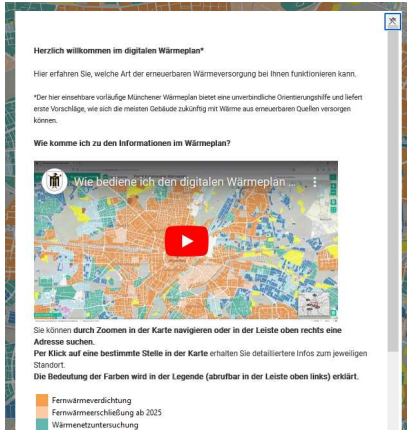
Herzlich willkommen im digitalen Wärmeplan*

Hier erfahren Sie, welche Art der erneuerbaren Wärmeversorgung bei Ihnen funktionieren kann.

*Der hier einsehbare vorläufige Münchener Wärmeplan bietet eine unverbindliche Orientierungshilfe und liefert erste Vorschläge, wie sich die meisten Gebäude zukünftig mit Wärme aus erneuerbaren Quellen versorgen können.

Wie komme ich zu den Informationen im Wärmeplan?

Wie bediene ich den digitalen Wärmeplan

Sie können durch Zoomen in der Karte navigieren oder in der Leiste oben rechts eine Adresse suchen.
Per Klick auf eine bestimmte Stelle in der Karte erhalten Sie detailliertere Infos zum jeweiligen Standort.
Die Bedeutung der Farben wird in der Legende (abrufbar in der Leiste oben links) erklärt.

Fernwärmeverdichtung
Fernwärmeerschließung ab 2025
Wärmenetzuntersuchung